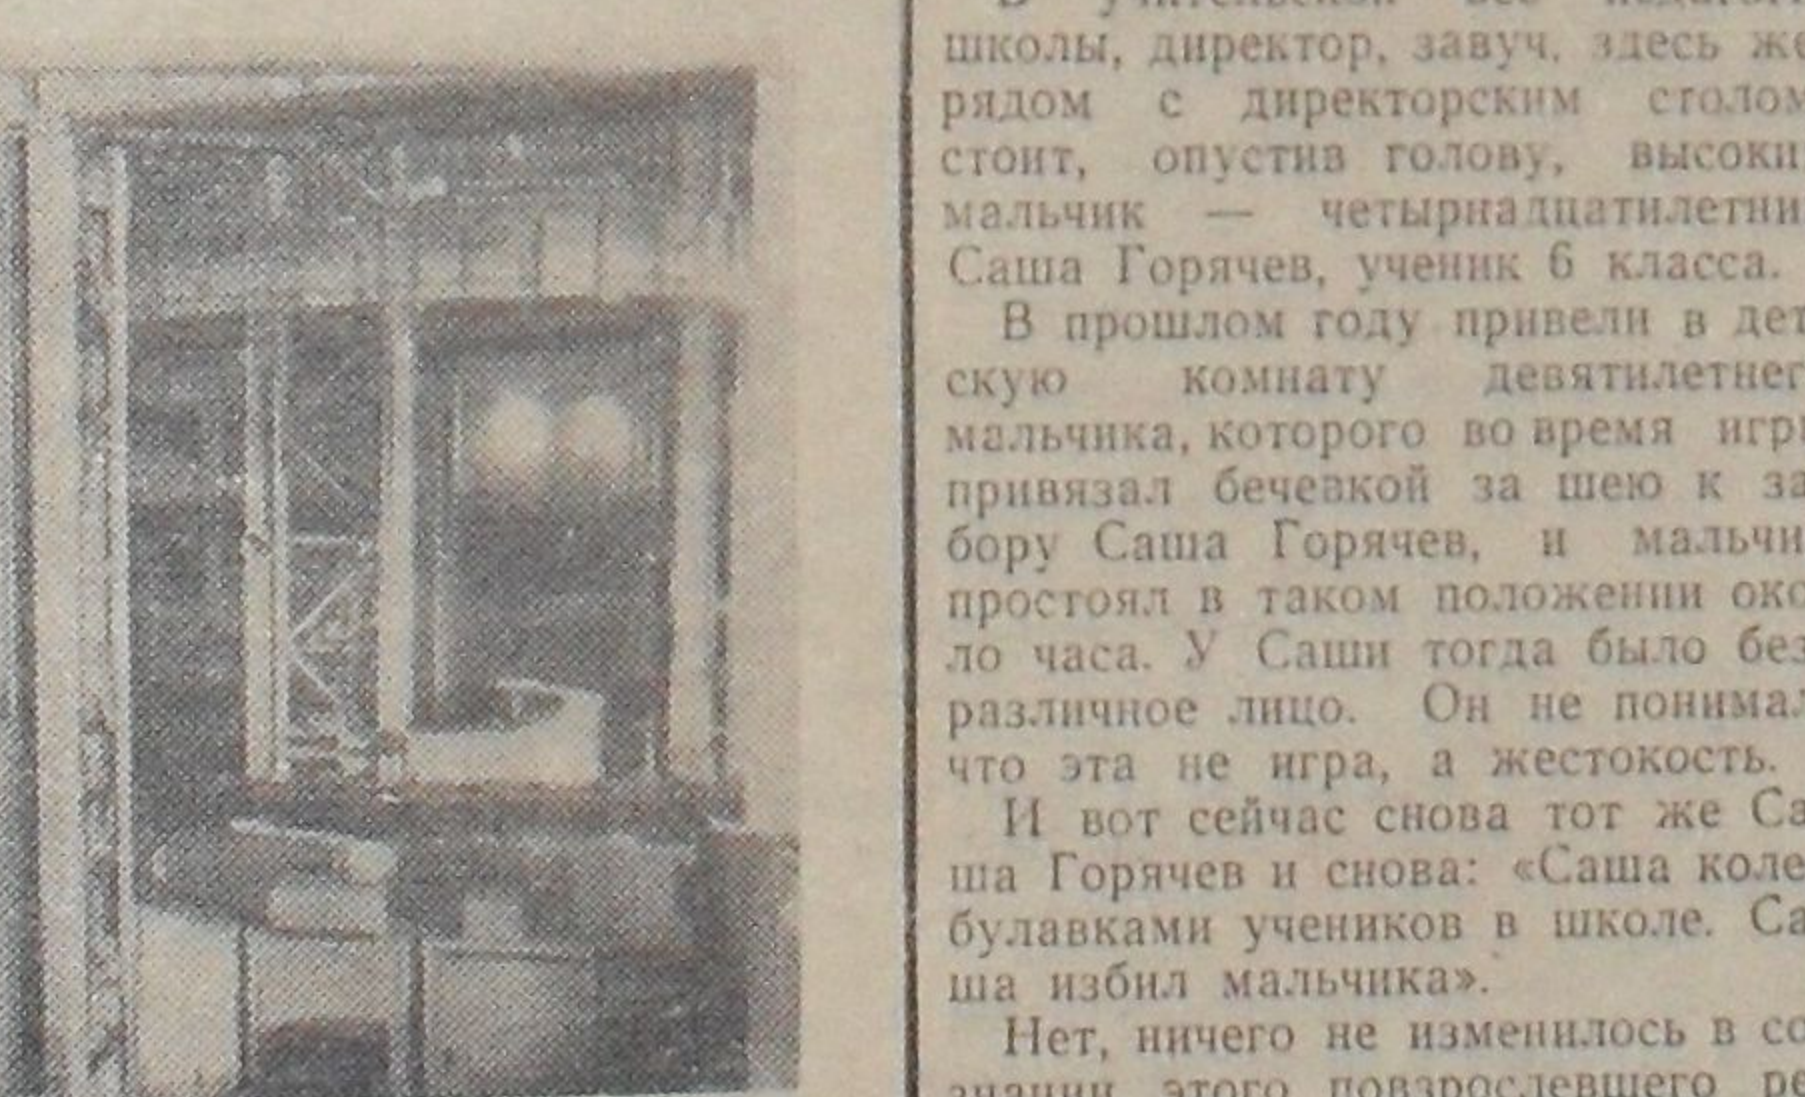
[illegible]
школы, директор, завуч, здесь же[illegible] рядом с директорским столом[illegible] стоит, опустив голову, высоки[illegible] мальчик — четырнадцатилетни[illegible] Саша Горячев, ученик 6 класса.

В прошлом году привели в дет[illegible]скую комнату девятилетнег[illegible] мальчика, которого во время игр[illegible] привязал бечевкой за шею к за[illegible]бору Саша Горячев, и мальчи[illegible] простоял в таком положении око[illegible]ло часа. У Саши тогда было без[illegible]различное лицо. Он не понимал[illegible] что эта не игра, а жестокость.

И вот сейчас снова тот же Са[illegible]ша Горячев и снова: «Саша коле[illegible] булавками учеников в школе. Са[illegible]ша избил мальчика».

Нет, ничего не изменилось в со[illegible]
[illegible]